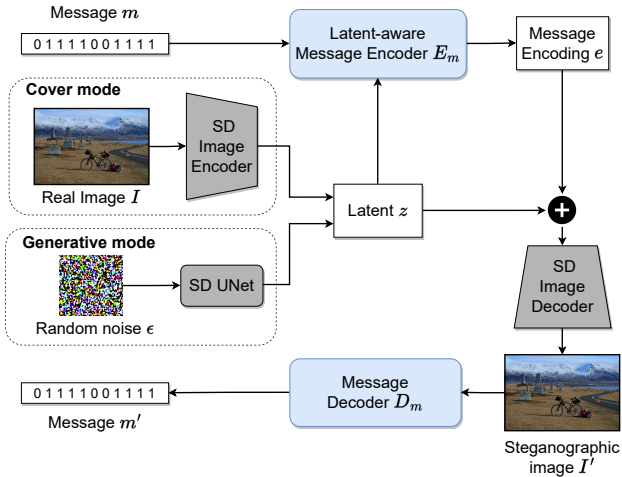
Message $m$

0 1 1 1 1 1 0 0 1 1 1 1

Latent-aware Message Encoder $E_m$

Message Encoding $e$

Cover mode

SD Image Encoder

Real Image $I$

Latent $z$

Generative mode

SD UNet

Random noise $\epsilon$

SD Image Decoder

0 1 1 1 1 1 0 0 1 1 1 1

Message Decoder $D_m$

Message $m'$

Steganographic image $I'$